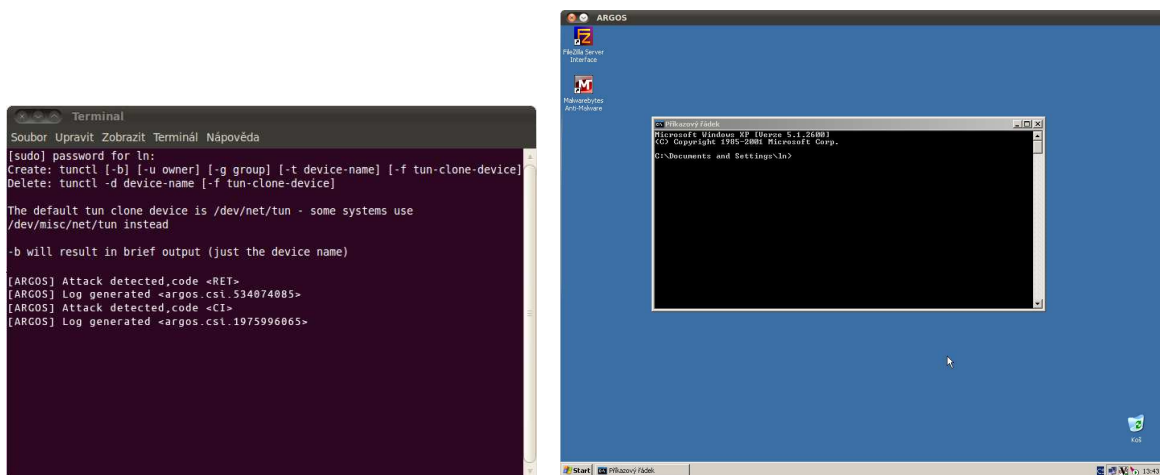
Terminal
Soubor Upravit Zobrazit Terminál Nápověda
[sudo] password for ln:
Create: tunctl [-b] [-u owner] [-g group] [-t device-name] [-f tun-clone-device]
Delete: tunctl -d device-name [-f tun-clone-device]

The default tun clone device is /dev/net/tun - some systems use /dev/misc/net/tun instead

-b will result in brief output (just the device name)

[ARGOS] Attack detected,code <RET>
[ARGOS] Log generated <argos.csi.534074085>
[ARGOS] Attack detected,code <CI>
[ARGOS] Log generated <argos.csi.1975996065>

ARGOS
FileZilla Server Interface
Malwarebytes Anti-Malware
Příkazový řádek
Microsoft Windows XP [Verze 5.1.2600]
(C) Copyright 1985-2001 Microsoft Corp.

C:\Documents and Settings\ln>
Koš
Start
Příkazový řádek
13:43